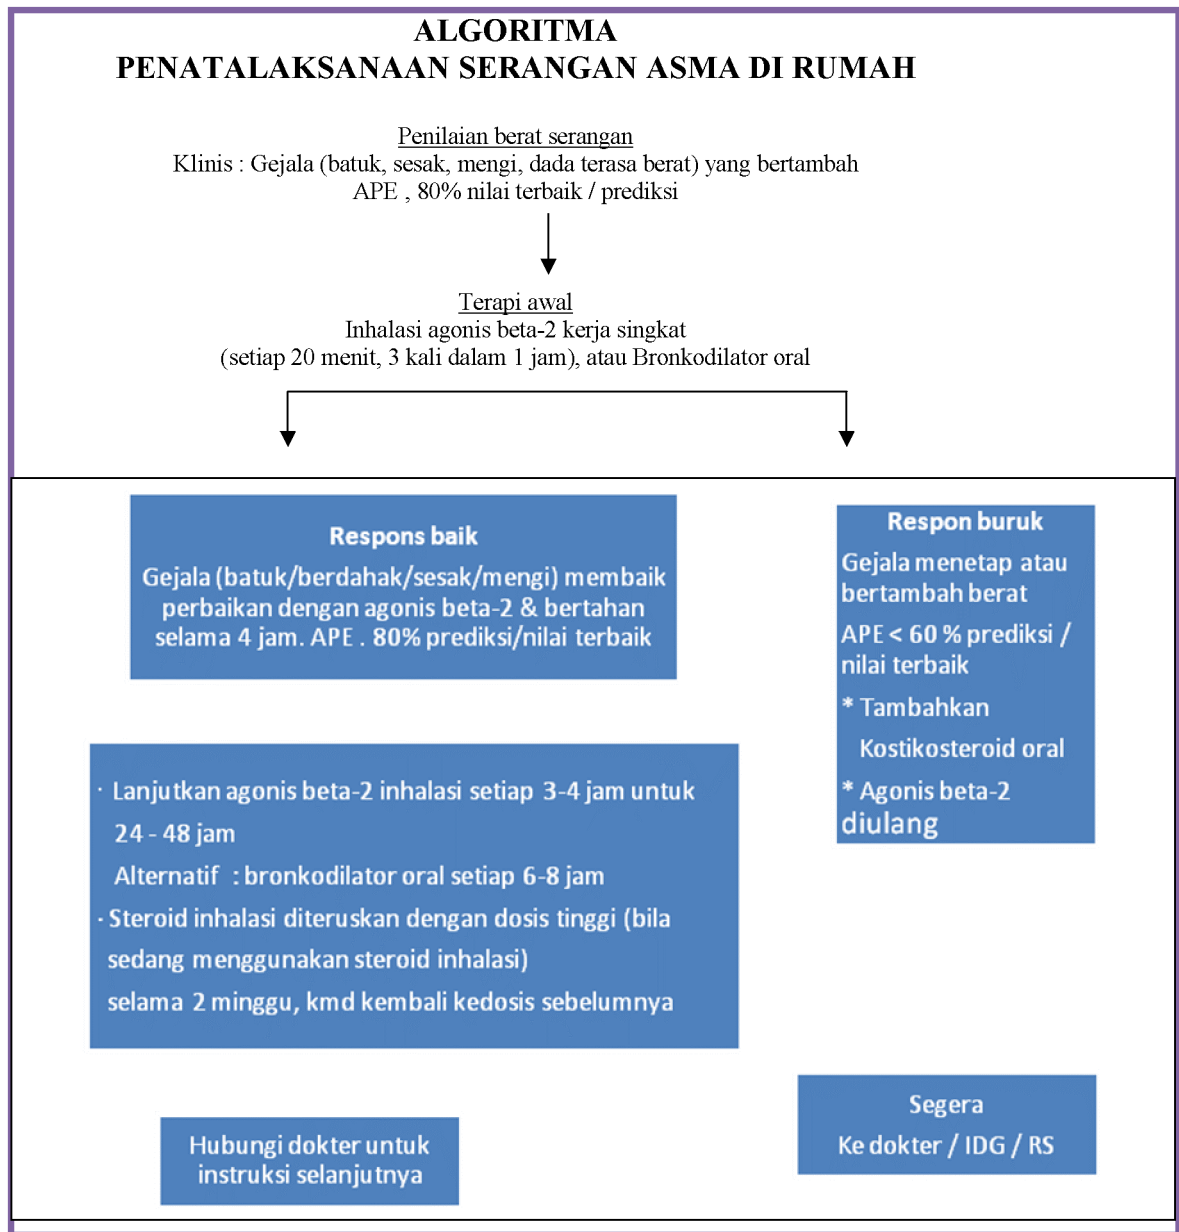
ALGORITMA
PENATALAKSANAAN SERANGAN ASMA DI RUMAH

Penilaian berat serangan
Klinis : Gejala (batuk, sesak, mengi, dada terasa berat) yang bertambah
APE , 80% nilai terbaik / prediksi

Terapi awal
Inhalasi agonis beta-2 kerja singkat
(setiap 20 menit, 3 kali dalam 1 jam), atau Bronkodilator oral

Respons baik
Gejala (batuk/berdahak/sesak/mengi) membaik perbaikan dengan agonis beta-2 & bertahan selama 4 jam. APE . 80% prediksi/nilai terbaik

Respon buruk
Gejala menetap atau bertambah berat
APE < 60 % prediksi / nilai terbaik
* Tambahkan Kostikosteroid oral
* Agonis beta-2 diulang

· Lanjutkan agonis beta-2 inhalasi setiap 3-4 jam untuk 24 - 48 jam
Alternatif : bronkodilator oral setiap 6-8 jam
· Steroid inhalasi diteruskan dengan dosis tinggi (bila sedang menggunakan steroid inhalasi)
selama 2 minggu, kmd kembali kedosis sebelumnya

Hubungi dokter untuk instruksi selanjutnya

Segera
Ke dokter / IDG / RS